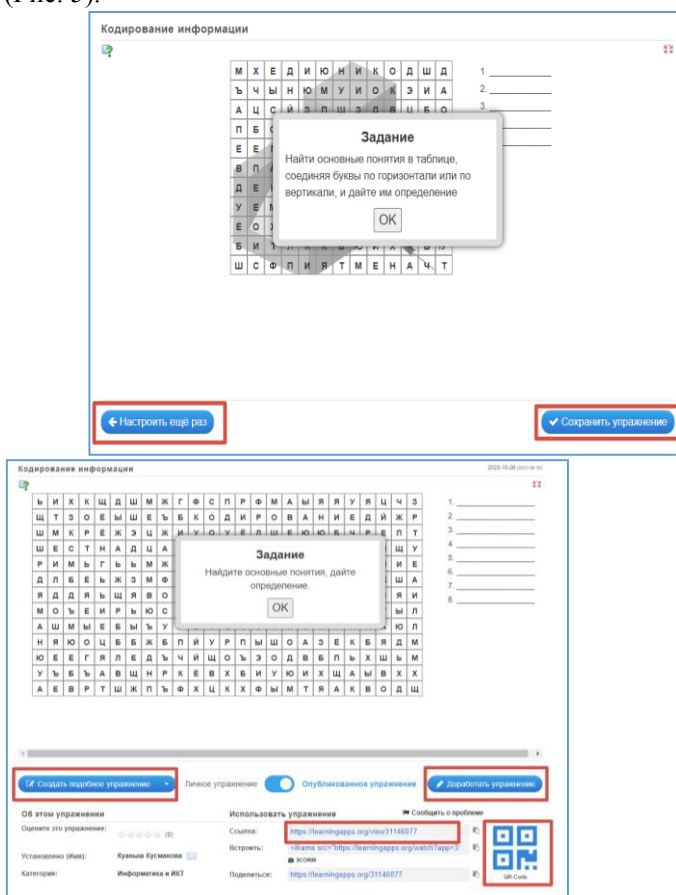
(Рис. 3).

Кодирование информации

М Х Е Д И Ю Н И К О Д Ш Д
Ъ Ч Ы Н Ю М У И О К З И А
А Ц С Й З П Ш З Д В Ц Б О
П Б С
Е Е
В П
Д Е
У Е М
Е О Х
Б И Т
Ш С Ф П И Я Т М Е Н А Ч Т

1.
2.
3.

Задание
Найти основные понятия в таблице, соединяя буквы по горизонтали или по вертикали, и дайте им определение
OK

← Настроить ещё раз
✔ Сохранить упражнение

Кодирование информации
2023-10-28

Ь И Х К Щ Д Ш М Ж Г Ф С П Р Ф М А Ы Я Я У Я Ц Ч З
Щ Т З О Ё Ы Ш Е Ъ Б К О Д И Р О В А Н И Е Д Й Ж Р
Ш М К Р Ё Ж З Ц Ж Л
Ш Е С Т Н А Д Ц А
Р И М Ь Г Ь Ь М Ж
Д Л Б Е Ь Ж З М Ф
Я Д Д Я Ь Ш Я В О
М О Ъ Е И Р Ь Ю С
А Ш М Ы Е Б Ы Ъ У
Н Я Ю О Ц Б Б Ж Б П Й У Р П Ы Ш О А З Е К Б Я Д М
Ю Е Е Г Я Л Е Д Ъ Ч Й Щ О Ъ Э О Д В В П Ь Х Ш Ь М
У Ъ Б Ъ А В Ш Н Р К Е В Х Б И У Ю И Х У А Ы В Х Х
А Е В Р Т Ш Ж П Ъ Ф Х Ц К Х Ф Ы М Т Я А К В О Д Щ

1.
2.
3.
4.
5.
6.
7.
8.

Задание
Найдите основные понятия, дайте определение.
OK

Создать подобное упражнение
Личное упражнение
Опубликованное упражнение
Доработать упражнение

Об этом упражнении
Оцените это упражнение: (0)
Установлено (Имя): Куаныш Кусманова
Категория: Информатика и ИКТ

Использовать упражнения
Сообщить о проблеме
Ссылка: https://learningapps.org/view31146077
Встроить: <iframe src="https://learningapps.org/watch?app=3
SCORM
Поделиться: https://learningapps.org/31146077
QR-Code